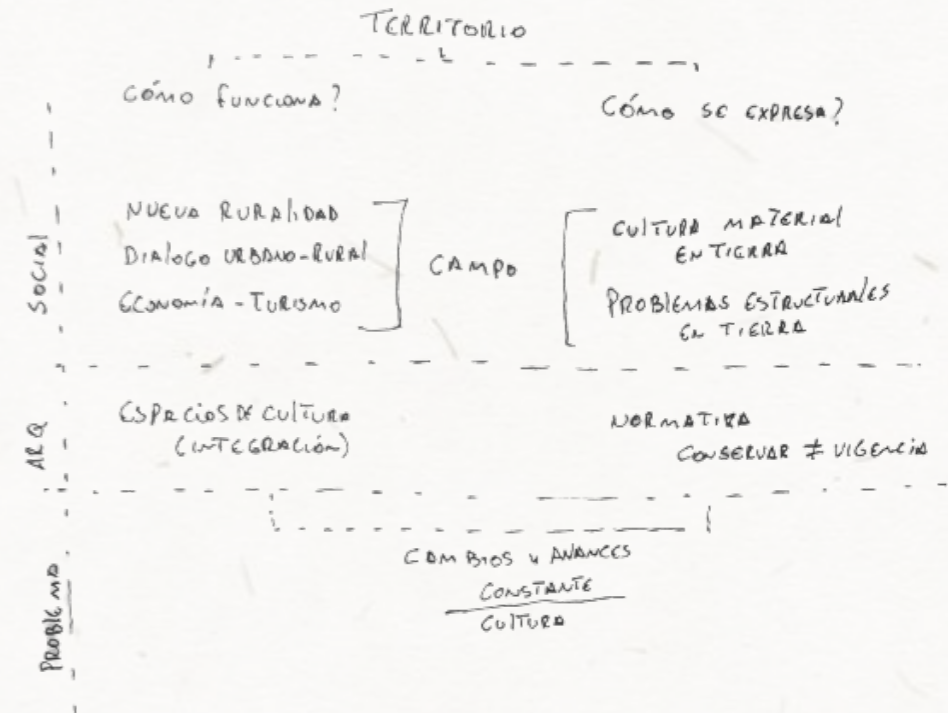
TERRITORIO

CÓMO FUNCIONA?

CÓMO SE EXPRESA?

SOCIAL

NUEVA RURALIDAD
DIALOGO URBANO-RURAL
ECONOMÍA - TURISMO

CAMPO

CULTURA MATERIAL EN TIERRA
PROBLEMAS ESTRUCTURALES EN TIERRA

ARQ

ESPACIOS DE CULTURA (INTEGRACIÓN)

NORMATIVA
CONSERVAR $\neq$ VIGENCIA

PROBLEMA

CAMBIOS Y AVANCES
$\frac{\text{CONSTANTE}}{\text{CULTURA}}$